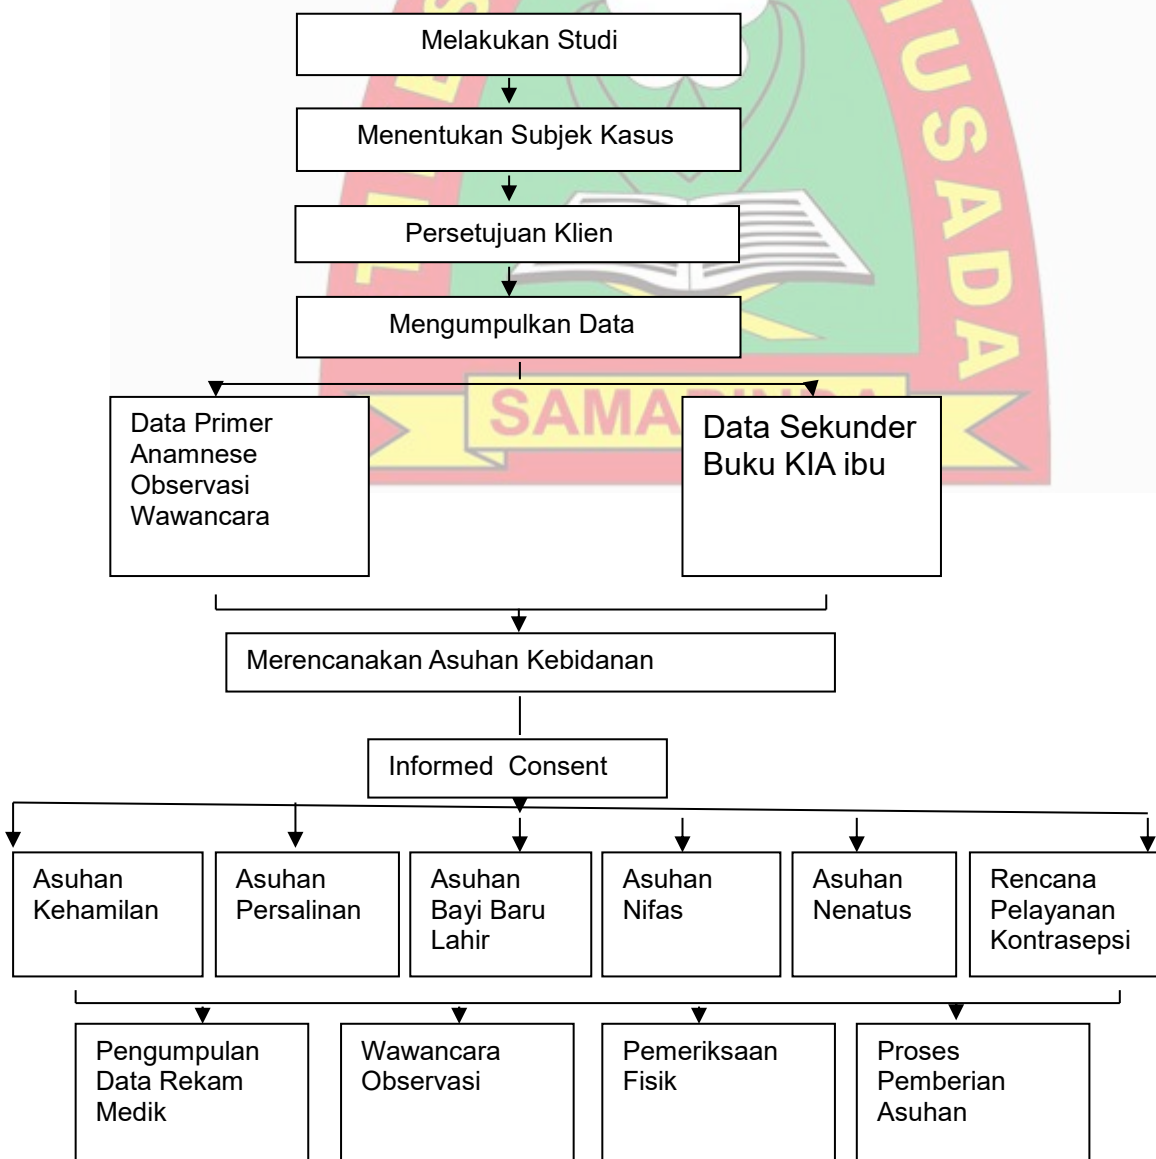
Melakukan Studi

Menentukan Subjek Kasus

Persetujuan Klien

Mengumpulkan Data

Data Primer
Anamnese
Observasi
Wawancara

Data Sekunder
Buku KIA ibu

SAMA

Merencanakan Asuhan Kebidanan

Informed Consent

Asuhan Kehamilan

Asuhan Persalinan

Asuhan Bayi Baru Lahir

Asuhan Nifas

Asuhan Nenatus

Rencana Pelayanan Kontrasepsi

Pengumpulan Data Rekam Medik

Wawancara Observasi

Pemeriksaan Fisik

Proses Pemberian Asuhan